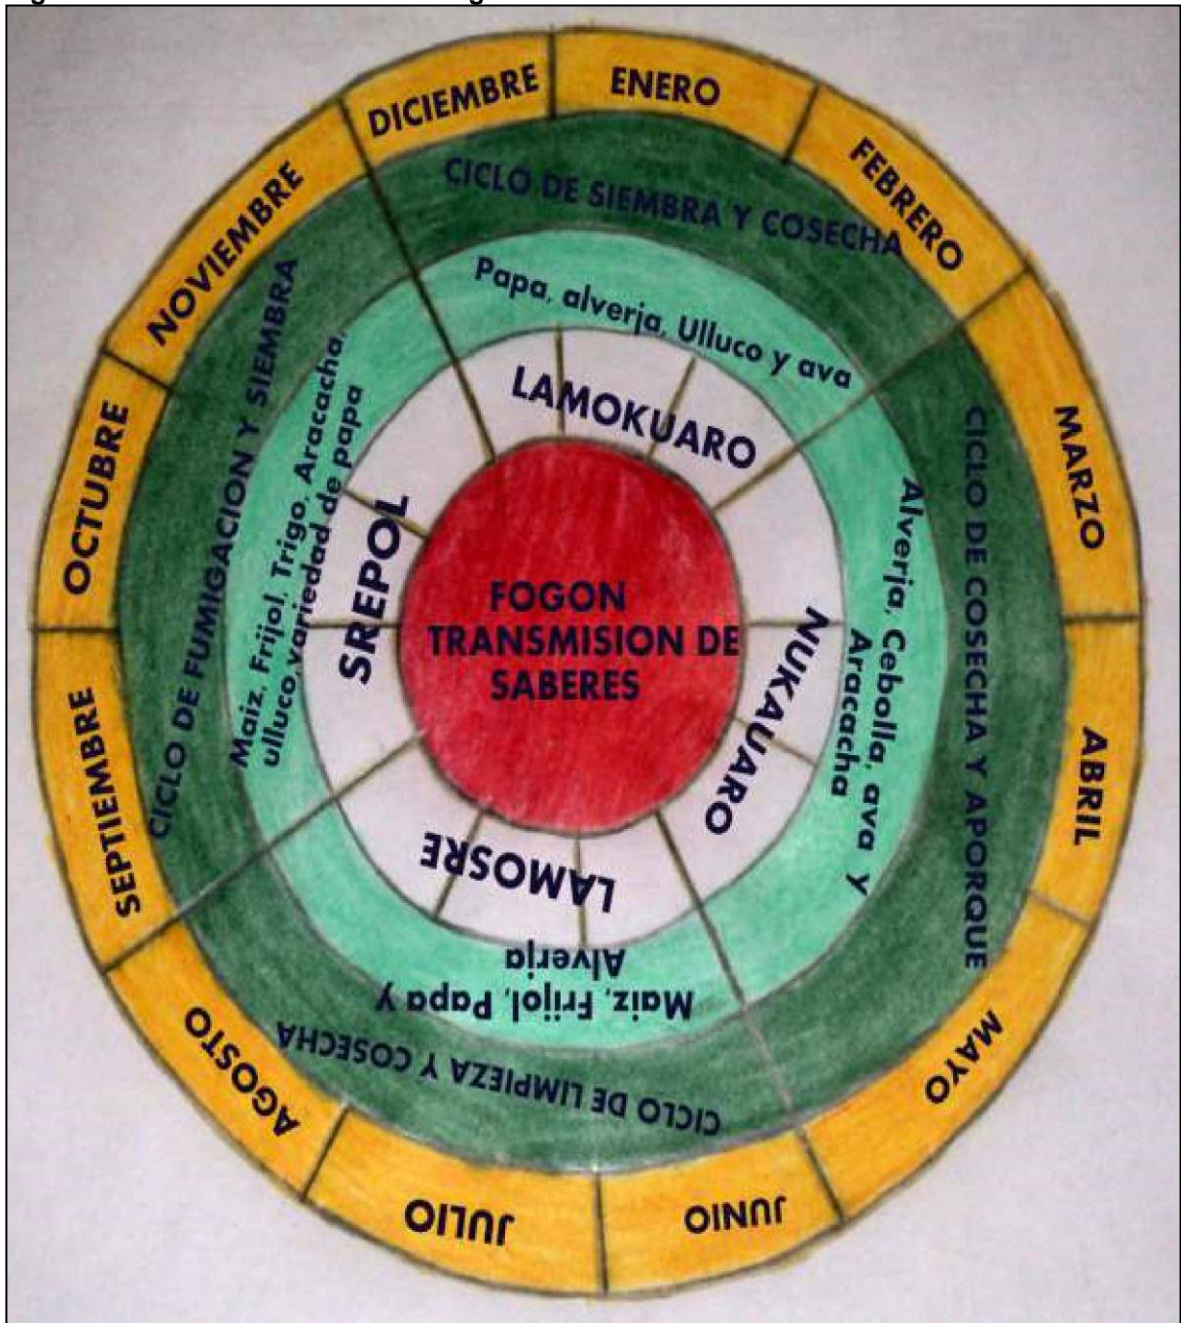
DICIEMBRE
ENERO
FEBRERO
MARZO
ABRIL
MAYO
JUNIO
JULIO
AGOSTO
SEPTIEMBRE
OCTUBRE
NOVIEMBRE

CICLO DE SIEMBRA Y COSECHA
Papa, alverja, Ulluco y ava
LAMOKUARO

CICLO DE COSECHA Y APORQUE
Alverja, Cebolla, ava y Aracacha
NUKAUARO

CICLO DE LIMPIEZA Y COSECHA
Maiz, Frijol, Papa y Alverja
LAMOSRE

CICLO DE FUMIGACION Y SIEMBRA
Maiz, Frijol, Trigo, Aracacha, ulluco, variedad de papa
SREPOL

FOGON
TRANSMISION DE
SABERES